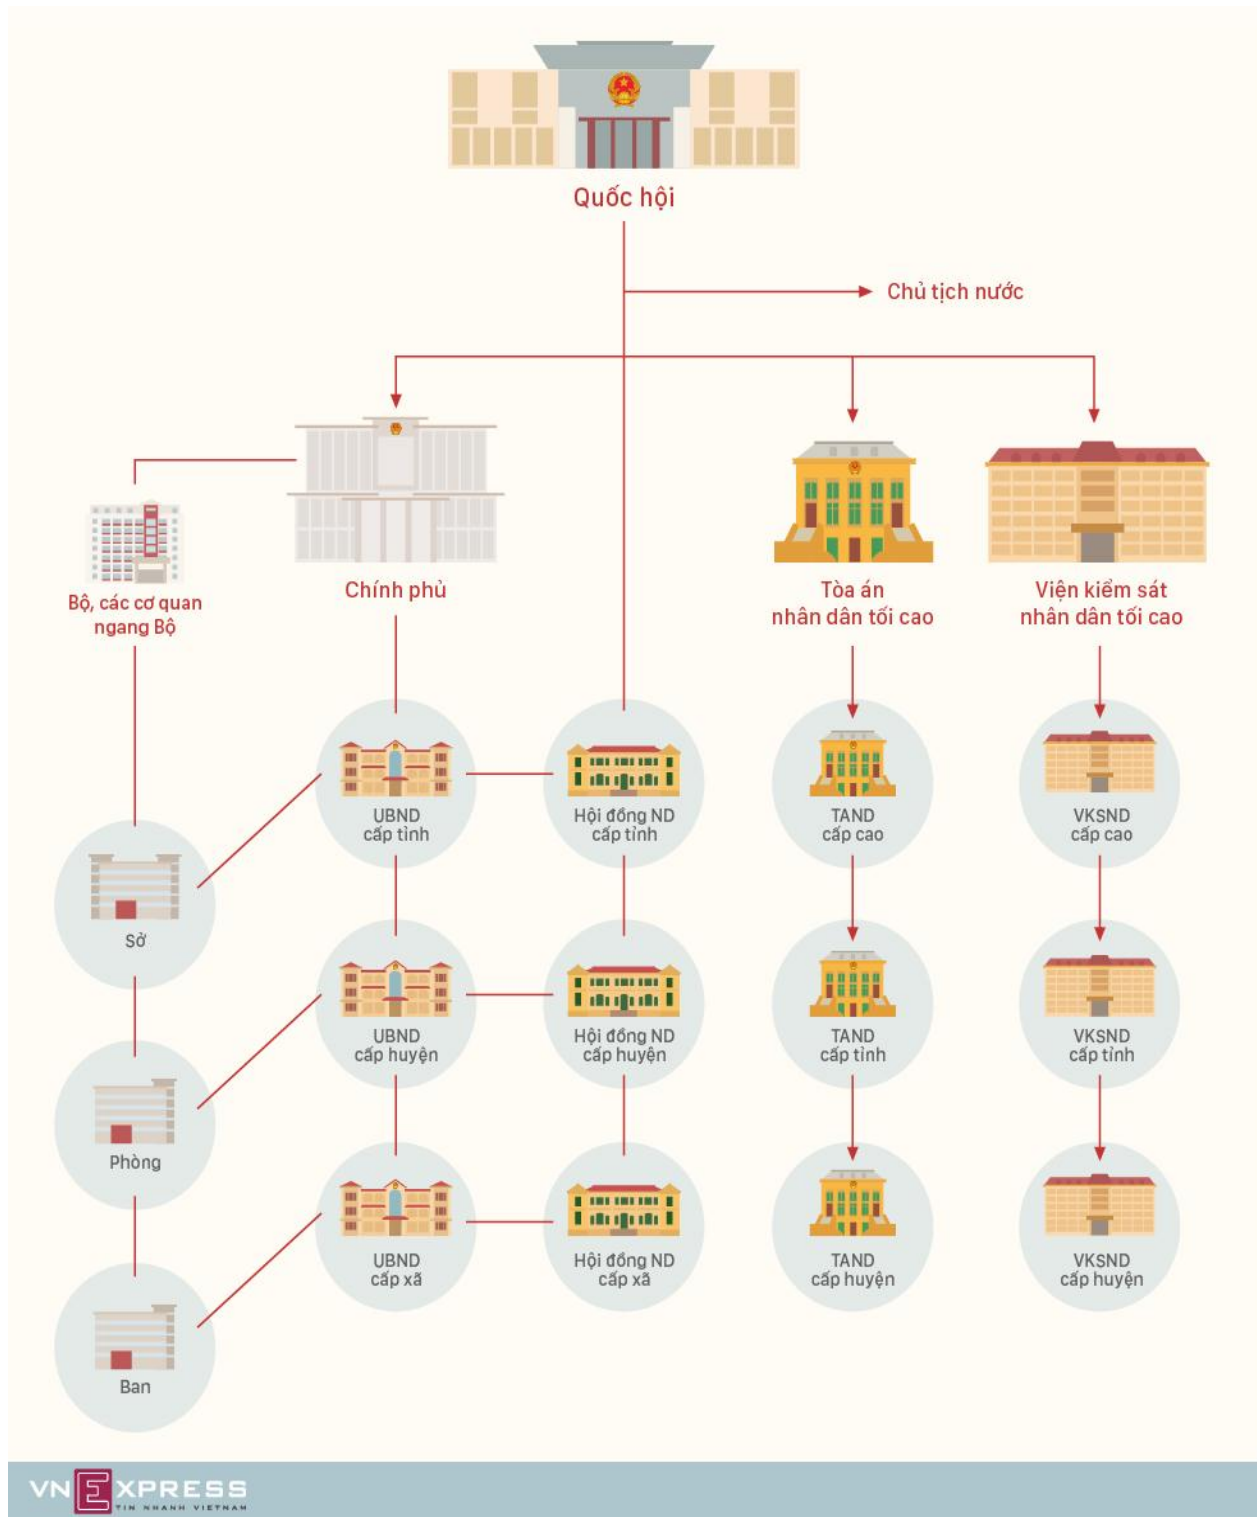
Quốc hội

Chủ tịch nước

Bộ, các cơ quan ngang Bộ

Chính phủ

Tòa án nhân dân tối cao

Viện kiểm sát nhân dân tối cao

UBND cấp tỉnh

Hội đồng ND cấp tỉnh

TAND cấp cao

VKSND cấp cao

Sở

UBND cấp huyện

Hội đồng ND cấp huyện

TAND cấp tỉnh

VKSND cấp tỉnh

Phòng

UBND cấp xã

Hội đồng ND cấp xã

TAND cấp huyện

VKSND cấp huyện

Ban

VNEXPRESS
TIN NHANH VIETNAM